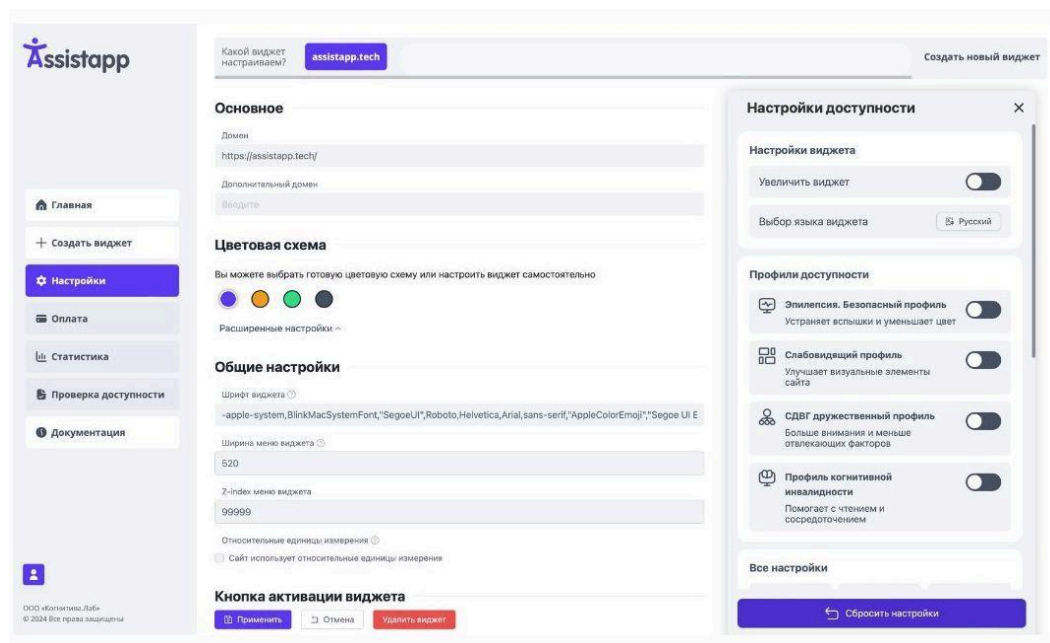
Assistapp

Главная
+ Создать виджет
Настройки
Оплата
Статистика
Проверка доступности
Документация

ООО «Когнитива Лаб»
© 2024 Все права защищены

Какой виджет настраиваем?
assistapp.tech
Создать новый виджет

Основное

Домен
https://assistapp.tech/

Дополнительный домен
Введите

Цветовая схема

Вы можете выбрать готовую цветовую схему или настроить виджет самостоятельно

Расширенные настройки

Общие настройки

Шрифт виджета
-apple-system,BlinkMacSystemFont,"SegoeUI",Roboto,Helvetica,Arial,sans-serif,"AppleColorEmoji","Segoe UI E

Ширина меню виджета
520

Z-index меню виджета
99999

Относительные единицы измерения
Сайт использует относительные единицы измерения

Кнопка активации виджета

Применить
Отмена
Удалить виджет

Настройки доступности

Настройки виджета

Увеличить виджет

Выбор языка виджета
Русский

Профили доступности

Эпилепсия. Безопасный профиль
Устраняет вспышки и уменьшает цвет

Слабовидящий профиль
Улучшает визуальные элементы сайта

СДВГ дружественный профиль
Больше внимания и меньше отвлекающих факторов

Профиль когнитивной инвалидности
Помогает с чтением и сосредоточением

Все настройки

Сбросить настройки